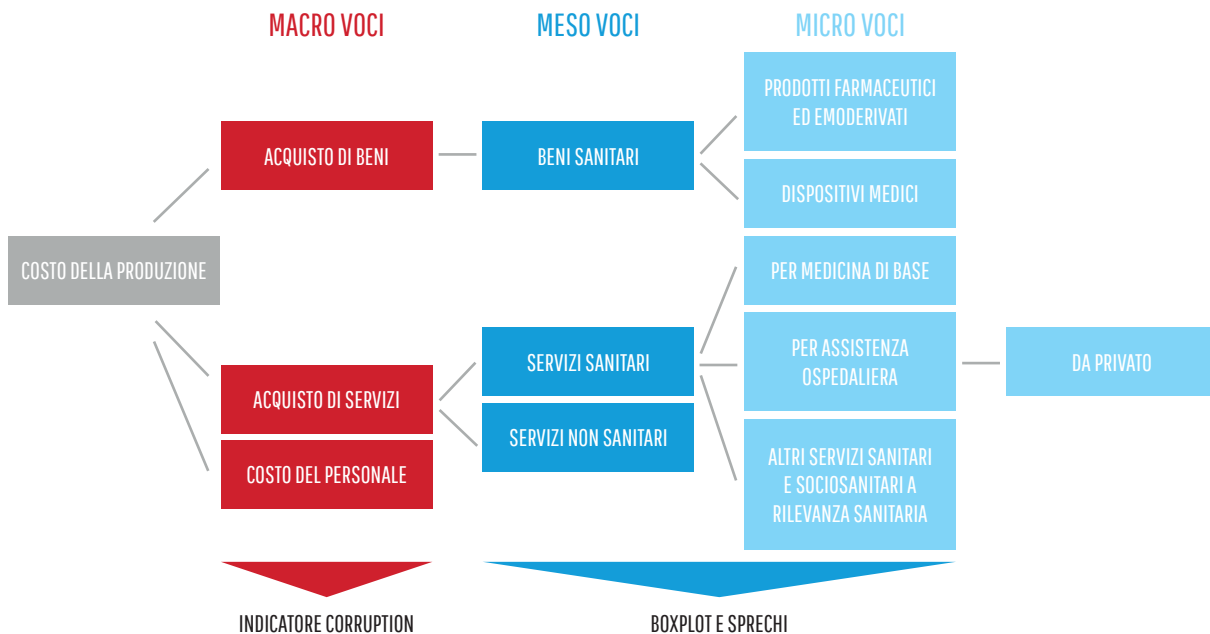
MACRO VOCI

MESO VOCI

MICRO VOCI

COSTO DELLA PRODUZIONE

ACQUISTO DI BENI

BENI SANITARI

PRODOTTI FARMACEUTICI ED EMODERIVATI

DISPOSITIVI MEDICI

ACQUISTO DI SERVIZI

SERVIZI SANITARI

PER MEDICINA DI BASE

PER ASSISTENZA OSPEDALIERA

DA PRIVATO

ALTRI SERVIZI SANITARI E SOCIOSANITARI A RILEVANZA SANITARIA

SERVIZI NON SANITARI

COSTO DEL PERSONALE

INDICATORE CORRUPTION

BOXPLOT E SPRECHI